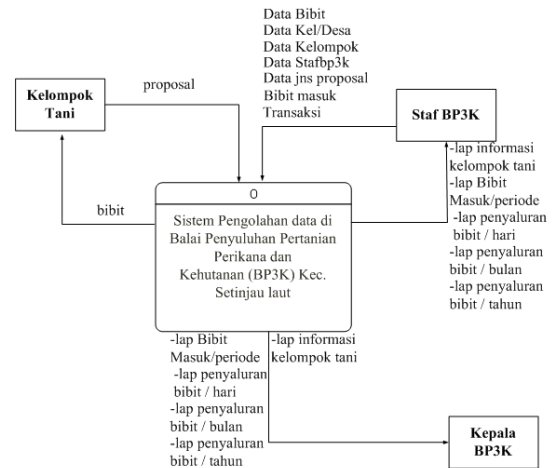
Data Bibit
Data Kel/Desa
Data Kelompok
Data Stafbp3k
Data jns proposal
Bibit masuk
Transaksi

Kelompok Tani

proposal

Staf BP3K

bibit

0

Sistem Pengolahan data di Balai Penyuluhan Pertanian Perikana dan Kehutanan (BP3K) Kec. Setinjau laut

-lap informasi kelompok tani
-lap Bibit Masuk/periode
-lap penyaluran bibit / hari
-lap penyaluran bibit / bulan
-lap penyaluran bibit / tahun

-lap Bibit Masuk/periode
-lap penyaluran bibit / hari
-lap penyaluran bibit / bulan
-lap penyaluran bibit / tahun

-lap informasi kelompok tani

Kepala BP3K